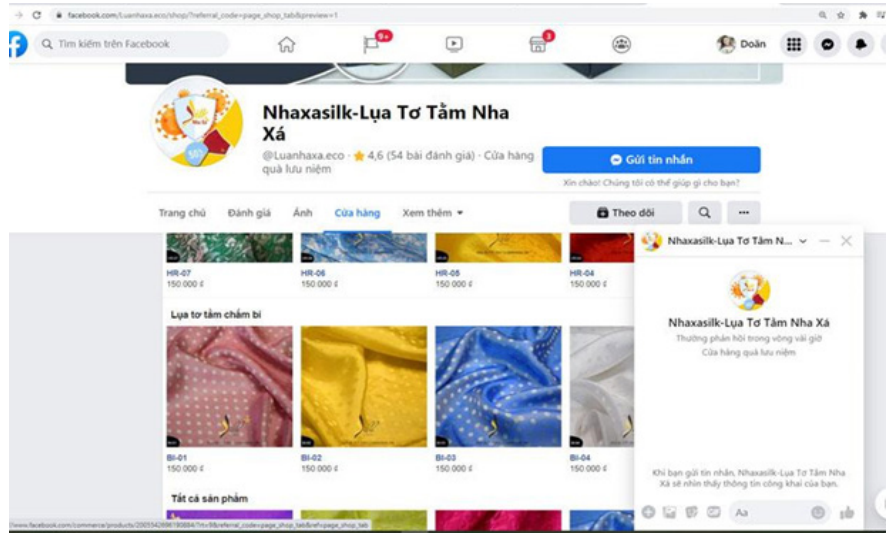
facebook.com/Luanhaxa.eco/shop/?referral_code=page_shop_tab&preview=1

Tìm kiếm trên Facebook

9+

3

Doãn

Nhaxasilk-Lụa Tơ Tằm Nha Xá

@Luanhaxa.eco · ★ 4,6 (54 bài đánh giá) · Cửa hàng quà lưu niệm

Gửi tin nhắn

Xin chào! Chúng tôi có thể giúp gì cho bạn?

Trang chủ Đánh giá Ảnh Cửa hàng Xem thêm ▾

Theo dõi

HR-07
150.000 ₫

HR-06
150.000 ₫

HR-05
150.000 ₫

HR-04
150.000 ₫

Lụa tơ tằm chấm bi

BI-01
150.000 ₫

BI-02
150.000 ₫

BI-03
150.000 ₫

BI-04
150.000 ₫

Tất cả sản phẩm

Nhaxasilk-Lụa Tơ Tằm N...

Nhaxasilk-Lụa Tơ Tằm Nha Xá

Thường phản hồi trong vòng vài giờ

Cửa hàng quà lưu niệm

Khi bạn gửi tin nhắn, Nhaxasilk-Lụa Tơ Tằm Nha Xá sẽ nhìn thấy thông tin công khai của bạn.

Aa

www.facebook.com/commerce/products/2005342696180884/?rt=9&referral_code=page_shop_tab&ref=page_shop_tab